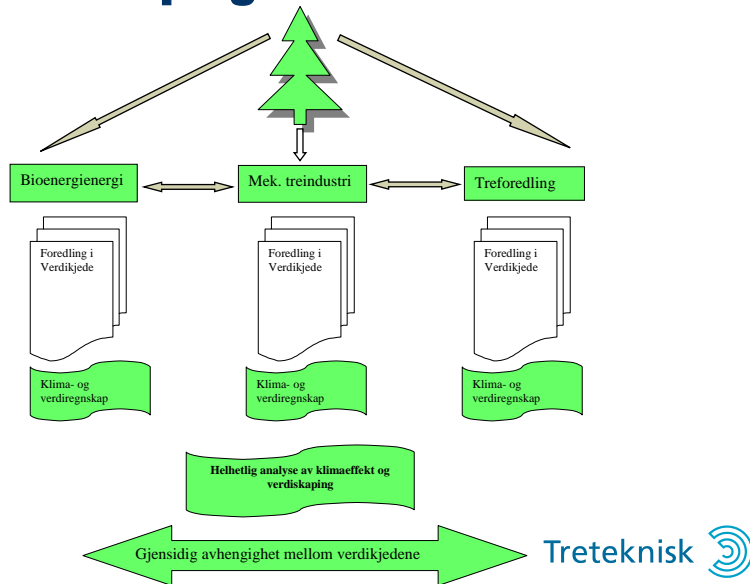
Bioenergienergi

Mek. treindustri

Treforedling

Foredling i Verdikjede

Foredling i Verdikjede

Foredling i Verdikjede

Klima- og verdiregnskap

Klima- og verdiregnskap

Klima- og verdiregnskap

Helhetlig analyse av klimaeffekt og verdiskaping

Gjensidig avhengighet mellom verdikjedene

Treteknisk